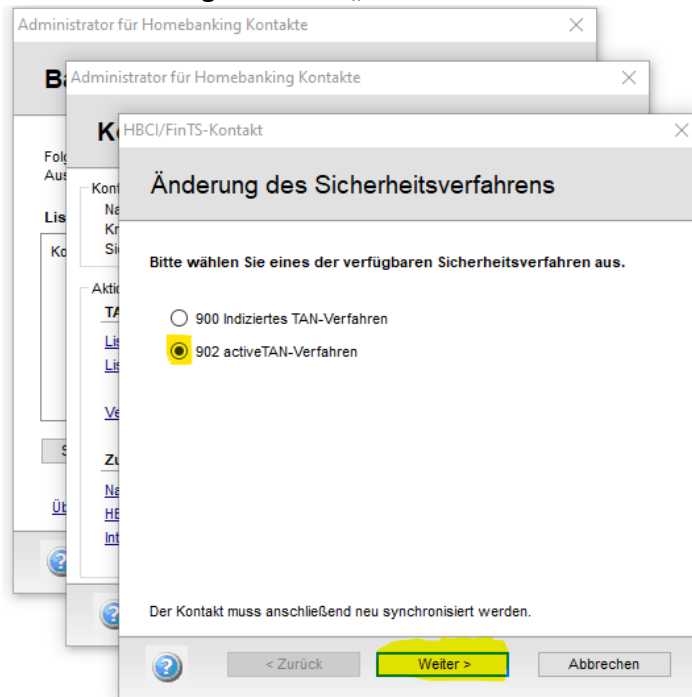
Administrator für Homebanking Kontakte

Ba

Administrator für Homebanking Kontakte

Ko

Folg
Aus

Lis

Ko

Kont
Na
Kr
Si

Aktio
TA
Lis
Lis
Ve

S

Zu
Na
HB
Int

Üb

HBCI/FinTS-Kontakt

Änderung des Sicherheitsverfahrens

Bitte wählen Sie eines der verfügbaren Sicherheitsverfahren aus.

900 Indiziertes TAN-Verfahren

902 activeTAN-Verfahren

Der Kontakt muss anschließend neu synchronisiert werden.

< Zurück

Weiter >

Abbrechen